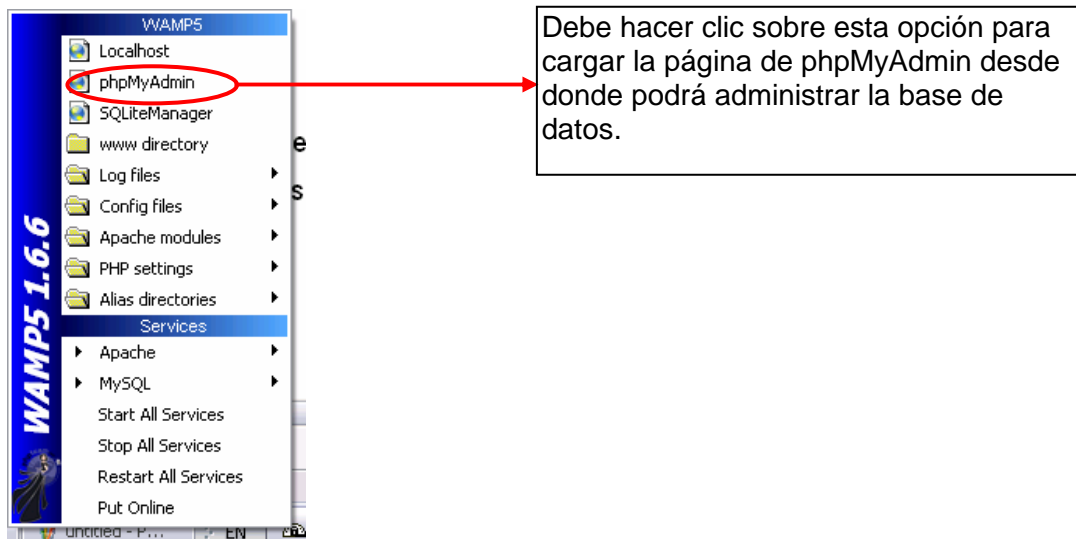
WAMP5 1.6.6

WAMP5
Localhost
phpMyAdmin
SQLiteManager
www directory
Log files
Config files
Apache modules
PHP settings
Alias directories
Services
Apache
MySQL
Start All Services
Stop All Services
Restart All Services
Put Online

e
s

untitled - P...
EN

Debe hacer clic sobre esta opción para cargar la página de phpMyAdmin desde donde podrá administrar la base de datos.